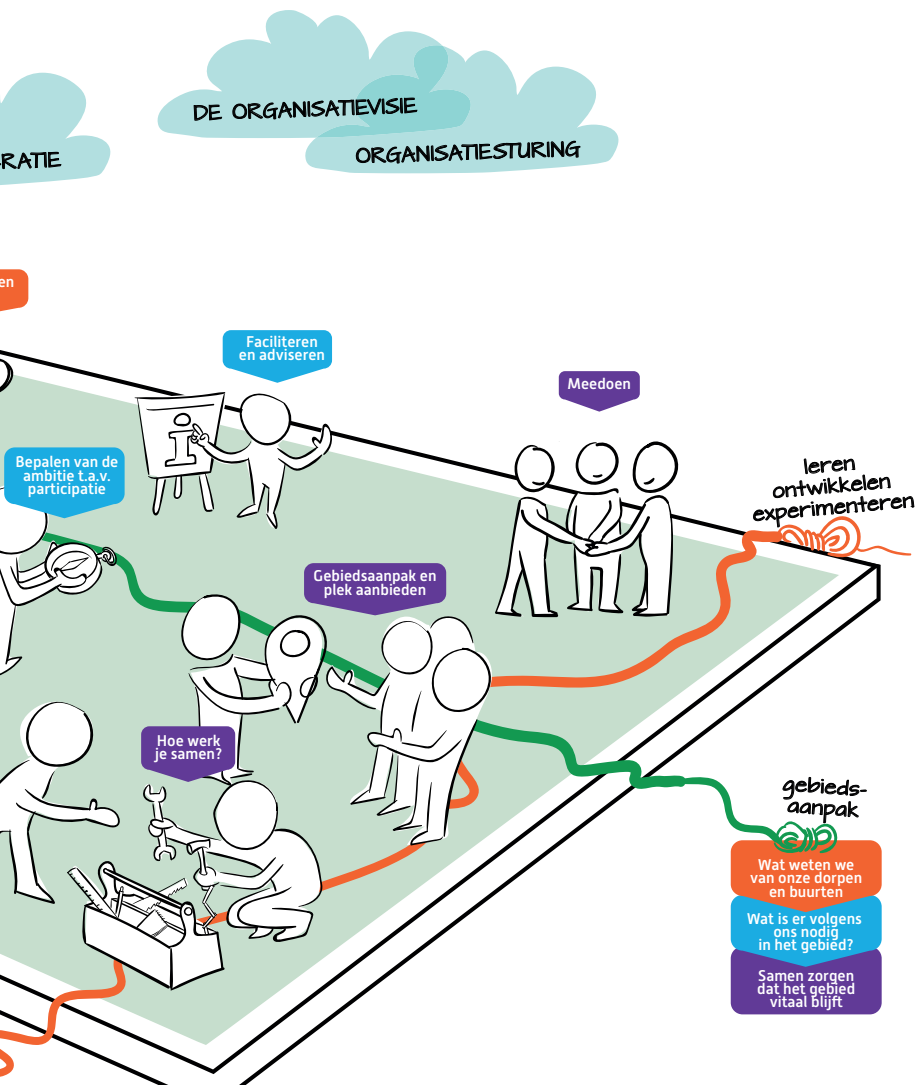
RATIE

DE ORGANISATIEVISIE

ORGANISATIESTURING

en

Faciliteren en adviseren

Meedoen

Bepalen van de ambitie t.a.v. participatie

leren ontwikkelen experimenteren

Gebiedsaanpak en plek aanbieden

Hoe werk je samen?

gebieds-aanpak

Wat weten we van onze dorpen en buurten

Wat is er volgens ons nodig in het gebied?

Samen zorgen dat het gebied vitaal blijft